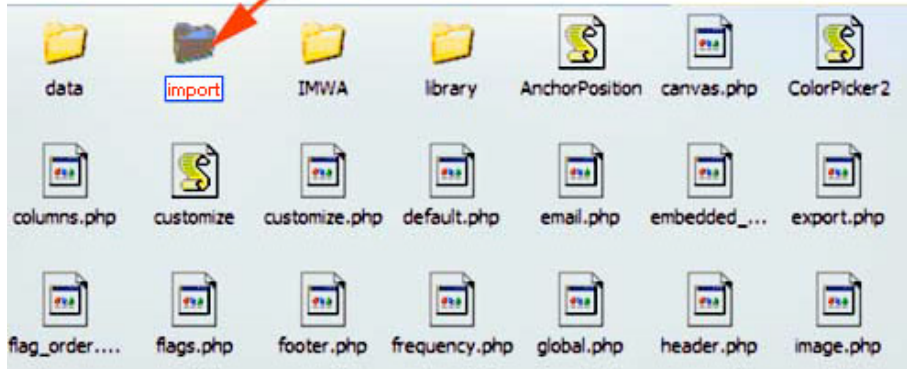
data
import
IMWA
library
AnchorPosition
canvas.php
ColorPicker2
columns.php
customize
customize.php
default.php
email.php
embedded_...
export.php
flag_order....
flags.php
footer.php
frequency.php
global.php
header.php
image.php